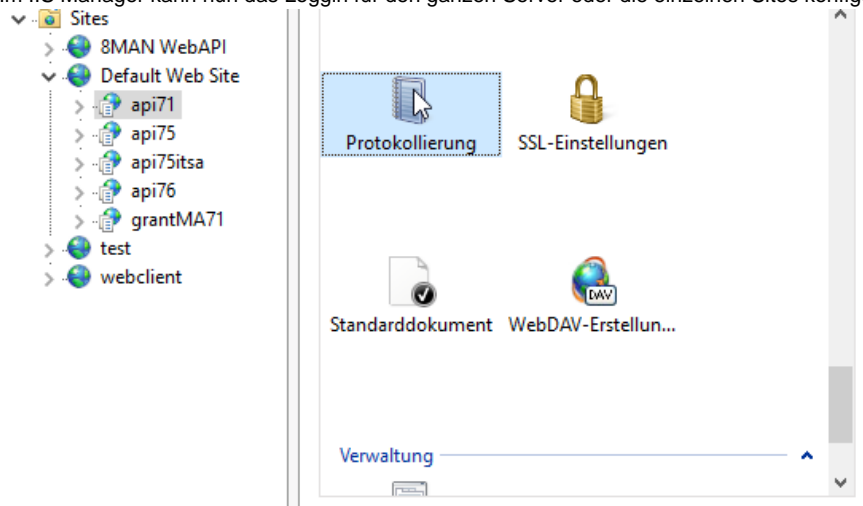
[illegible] Manager kann nun das Logging für den ganzen Server oder die einzelnen Sites konfig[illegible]

Sites
8MAN WebAPI
Default Web Site
api71
api75
api75itsa
api76
grantMA71
test
webclient

Protokollierung
SSL-Einstellungen
Standarddokument
WebDAV-Erstellun...
Verwaltung